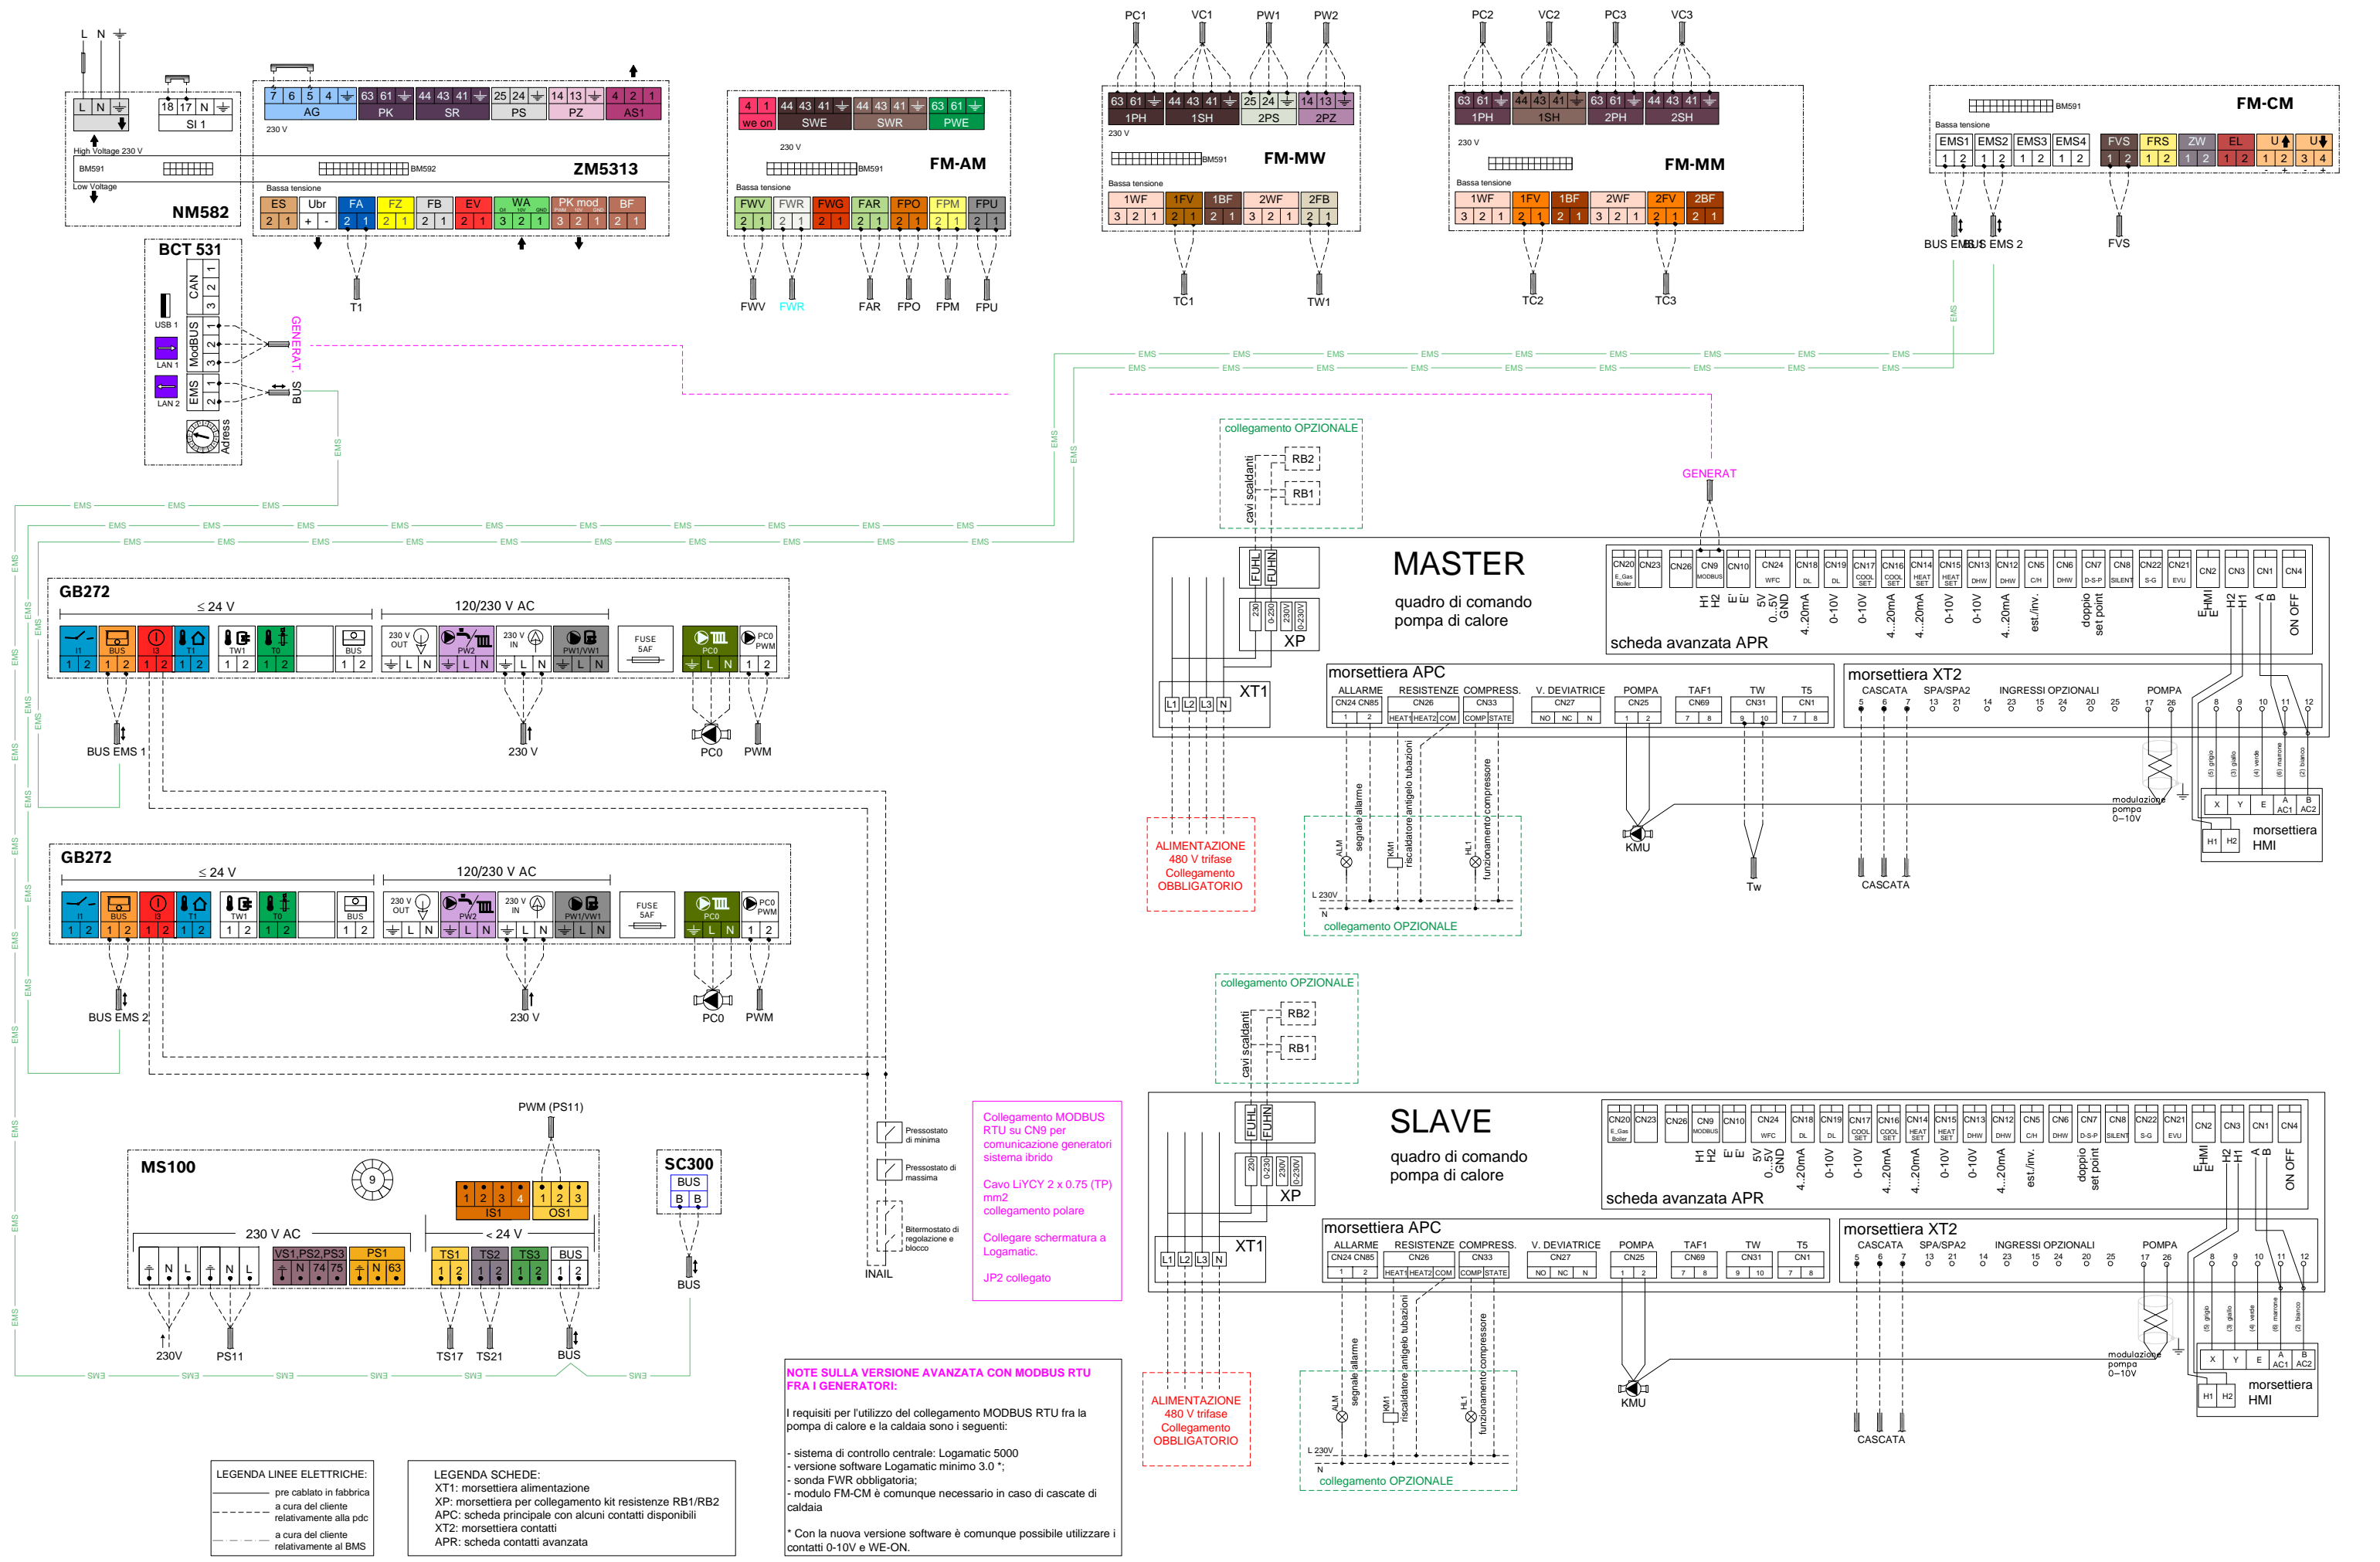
L N

L N
High Voltage 230 V
BM591
Low Voltage
NM582

18 17 N
SI 1

7 6 5 4 AG
63 61 PK
44 43 41 SR
25 24 PS
14 13 PZ
4 2 1 AS1
230 V
BM592
ZM5313
Bassa tensione
ES 2 1
Ubr + -
FA 2 1
FZ 2 1
FB 2 1
EV 2 1
WA 3 2 1
PK mod 3 2 1
BF 2 1
T1

BCT 531
CAN 1 2 3
USB 1
ModBUS 1 2 3
LAN 1
EMS 1 2
LAN 2
Adress
GENERAT.
BUS

4 1 we on
44 43 41 SWE
44 43 41 SWR
63 61 PWE
230 V
BM591
FM-AM
Bassa tensione
FWV 2 1
FWR 2 1
FWG 2 1
FAR 2 1
FPO 2 1
FPM 2 1
FPU 2 1
FWV FWR FAR FPO FPM FPU

PC1 VC1 PW1 PW2
63 61 1PH
44 43 41 1SH
25 24 2PS
14 13 2PZ
230 V
BM591
FM-MW
Bassa tensione
1WF 3 2 1
1FV 2 1
1BF 2 1
2WF 3 2 1
2FB 2 1
TC1 TW1

PC2 VC2 PC3 VC3
63 61 1PH
44 43 41 1SH
63 61 2PH
44 43 41 2SH
230 V
FM-MM
Bassa tensione
1WF 3 2 1
1FV 2 1
1BF 2 1
2WF 3 2 1
2FV 2 1
2BF 2 1
TC2 TC3

BM591
FM-CM
Bassa tensione
EMS1 1 2
EMS2 1 2
EMS3 1 2
EMS4 1 2
FVS 1 2
FRS 1 2
ZW 1 2
EL 1 2
U 1 2
U 3 4
BUS EMS 1 BUS EMS 2
FVS

EMS

GB272
≤ 24 V
120/230 V AC
I1 1 2
BUS 1 2
I3 1 2
T1 1 2
TW1 1 2
T0 1 2
BUS 1 2
230 V OUT L N
PW2 L N
230 V IN L N
PW1/VW1 L N
FUSE 5AF
PC0 L N
PC0 PWM 1 2
BUS EMS 1
230 V
PC0
PWM

GB272
≤ 24 V
120/230 V AC
I1 1 2
BUS 1 2
I3 1 2
T1 1 2
TW1 1 2
T0 1 2
BUS 1 2
230 V OUT L N
PW2 L N
230 V IN L N
PW1/VW1 L N
FUSE 5AF
PC0 L N
PC0 PWM 1 2
BUS EMS 2
230 V
PC0
PWM

MS100
9
230 V AC
N L
N L
VS1,PS2,PS3 N 74 75
PS1 N 63
1 2 3 4 IS1
1 2 3 OS1
PWM (PS11)
< 24 V
TS1 1 2
TS2 1 2
TS3 1 2
BUS 1 2
230V PS11 TS17 TS21 BUS

SC300
BUS
B B
BUS

Pressostato di minima
Pressostato di massima
Bitermostato di regolazione e blocco
INAIL

Collegamento MODBUS RTU su CN9 per comunicazione generatori sistema ibrido

Cavo LiYCY 2 x 0.75 (TP) mm2
collegamento polare

Collegare schermatura a Logamatic.

JP2 collegato

collegamento OPZIONALE
cavi scaldanti
RB2
RB1
GENERAT

MASTER
quadro di comando
pompa di calore
XP
FUHL FUHN
230 0-230 230V 0-230V
XT1
L1 L2 L3 N
scheda avanzata APR
CN20 CN23 CN26 CN9 CN10 CN24 CN18 CN19 CN17 CN16 CN14 CN15 CN13 CN12 CN5 CN6 CN7 CN8 CN22 CN21 CN2 CN3 CN1 CN4
H1 H2 E E 5V 0...5V GND 4...20mA 0-10V 0-10V 4...20mA 4...20mA 0-10V 0-10V 4...20mA est./inv. doppio set point EHMI H2 H1 A B ON OFF
morsettiera APC
ALLARME CN24 CN85 1 2
RESISTENZE CN26 HEAT1 HEAT2 COM
COMPRESS. CN33 COMP STATE
V. DEVIATRICE CN27 NO NC N
POMPA CN25 1 2
TAF1 CN69 7 8
TW CN31 9 10
T5 CN1 7 8
morsettiera XT2
CASCATA 5 6 7
SPA/SPA2 13 21
INGRESSI OPZIONALI 14 23 15 24 20 25
POMPA 17 26
8 9 10 11 12
(5) grigio (3) giallo (4) verde (6) marrone (2) bianco
X Y E A AC1 B AC2
morsettiera HMI
H1 H2
modulazione pompa 0–10V
ALIMENTAZIONE 480 V trifase Collegamento OBBLIGATORIO
segnale allarme
riscaldatore antigelo tubazioni
funzionamento compressore
ALM KM1 HL1
L 230V
N
collegamento OPZIONALE
KMU
Tw
CASCATA

collegamento OPZIONALE
cavi scaldanti
RB2
RB1
SLAVE
quadro di comando
pompa di calore
XP
XT1
L1 L2 L3 N
scheda avanzata APR
morsettiera APC
morsettiera XT2
ALIMENTAZIONE 480 V trifase Collegamento OBBLIGATORIO
collegamento OPZIONALE
KMU
CASCATA
morsettiera HMI
modulazione pompa 0–10V

NOTE SULLA VERSIONE AVANZATA CON MODBUS RTU FRA I GENERATORI:

I requisiti per l'utilizzo del collegamento MODBUS RTU fra la pompa di calore e la caldaia sono i seguenti:

- sistema di controllo centrale: Logamatic 5000
- versione software Logamatic minimo 3.0 *;
- sonda FWR obbligatoria;
- modulo FM-CM è comunque necessario in caso di cascate di caldaia

* Con la nuova versione software è comunque possibile utilizzare i contatti 0-10V e WE-ON.

LEGENDA LINEE ELETTRICHE:
pre cablato in fabbrica
a cura del cliente relativamente alla pdc
a cura del cliente relativamente al BMS

LEGENDA SCHEDE:
XT1: morsettiera alimentazione
XP: morsettiera per collegamento kit resistenze RB1/RB2
APC: scheda principale con alcuni contatti disponibili
XT2: morsettiera contatti
APR: scheda contatti avanzata